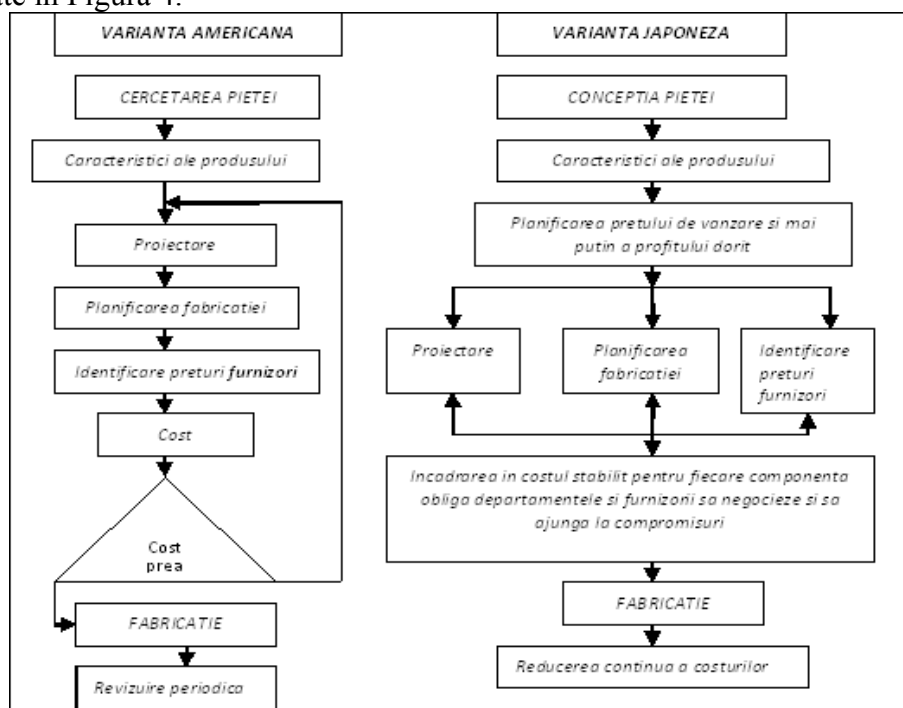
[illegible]te in Figura 4.

VARIANTA AMERICANA

CERCETAREA PIETEI

Caracteristici ale produsului

Proiectare

Planificarea fabricatiei

Identificare preturi **furnizori**

Cost

Cost prea

FABRICATIE

Revizuire periodica

VARIANTA JAPONEZA

CONCEPTIA PIETEI

Caracteristici ale produsului

Planificarea pretului de vanzare si mai putin a profitului dorit

Proiectare

Planificarea fabricatiei

Identificare preturi furnizori

Incadrarea in costul stabilit pentru fiecare componenta obliga departamentele si furnizori sa negocieze si sa ajunga la compromisuri

FABRICATIE

Reducerea continua a costurilor